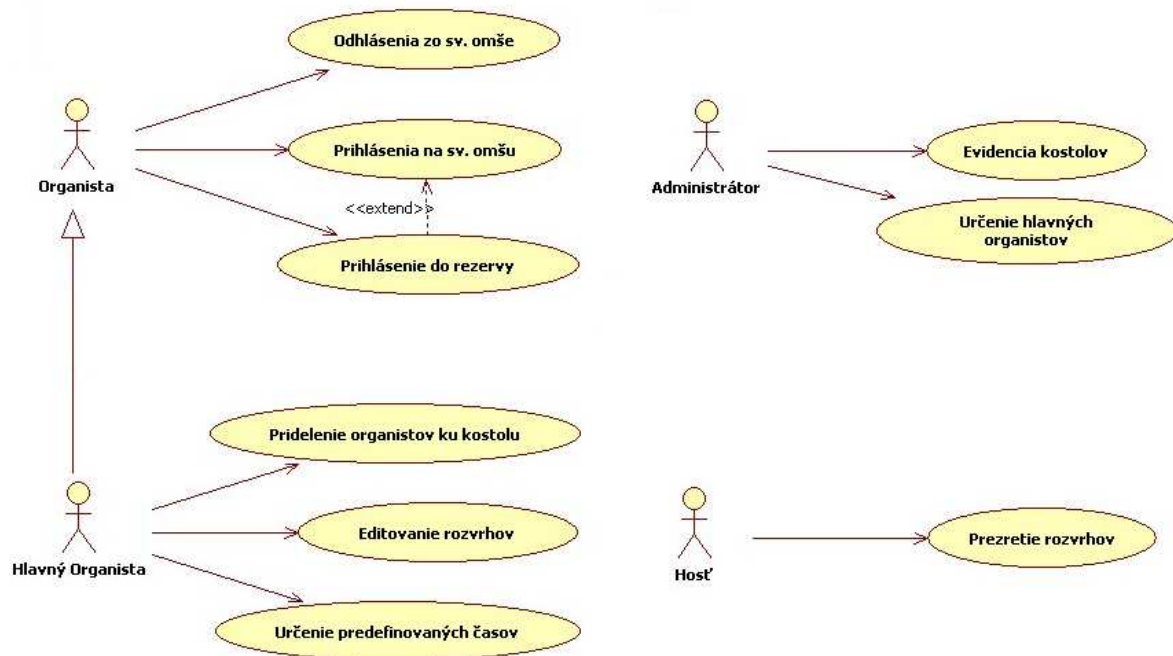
Odhlásenia zo sv. omše

Organista

Prihlásenia na sv. omšu

<<extend>>

Prihlásenie do rezervy

Administrátor

Evidencia kostolov

Určenie hlavných organistov

Pridelenie organistov ku kostolu

Hlavný Organista

Editovanie rozvrhov

Určenie predefinovaných časov

Hosť

Prezretie rozvrhov